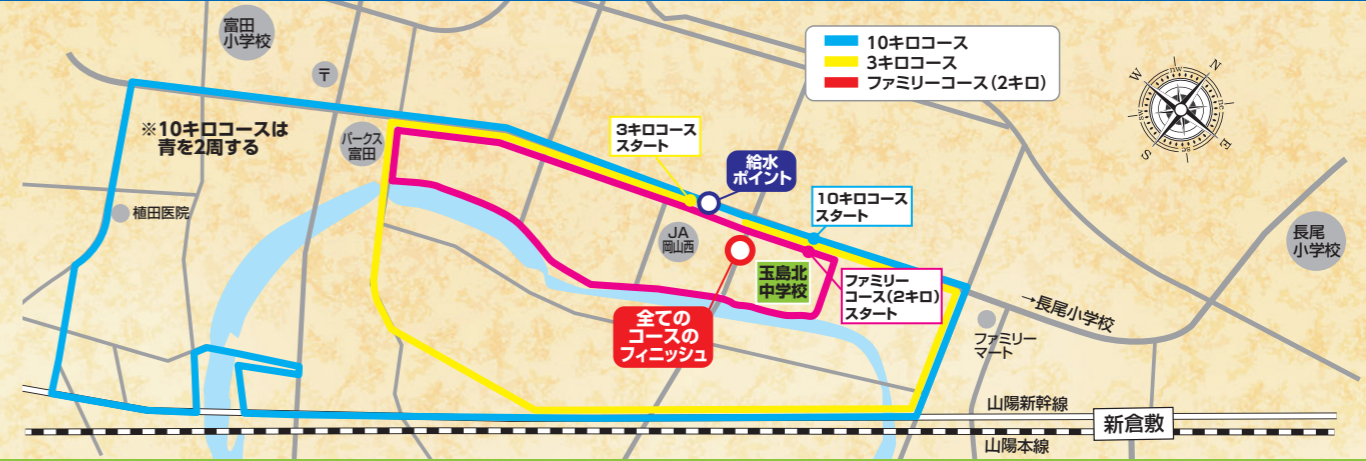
10キロコース
3キロコース
ファミリーコース（2キロ）

富田小学校

〒

※10キロコースは青を2周する

パークス富田

3キロコーススタート

給水ポイント

10キロコーススタート

植田医院

JA岡山西

玉島北中学校

ファミリーコース（2キロ）スタート

全てのコースのフィニッシュ

長尾小学校

→長尾小学校

ファミリーマート

山陽新幹線

新倉敷

山陽本線